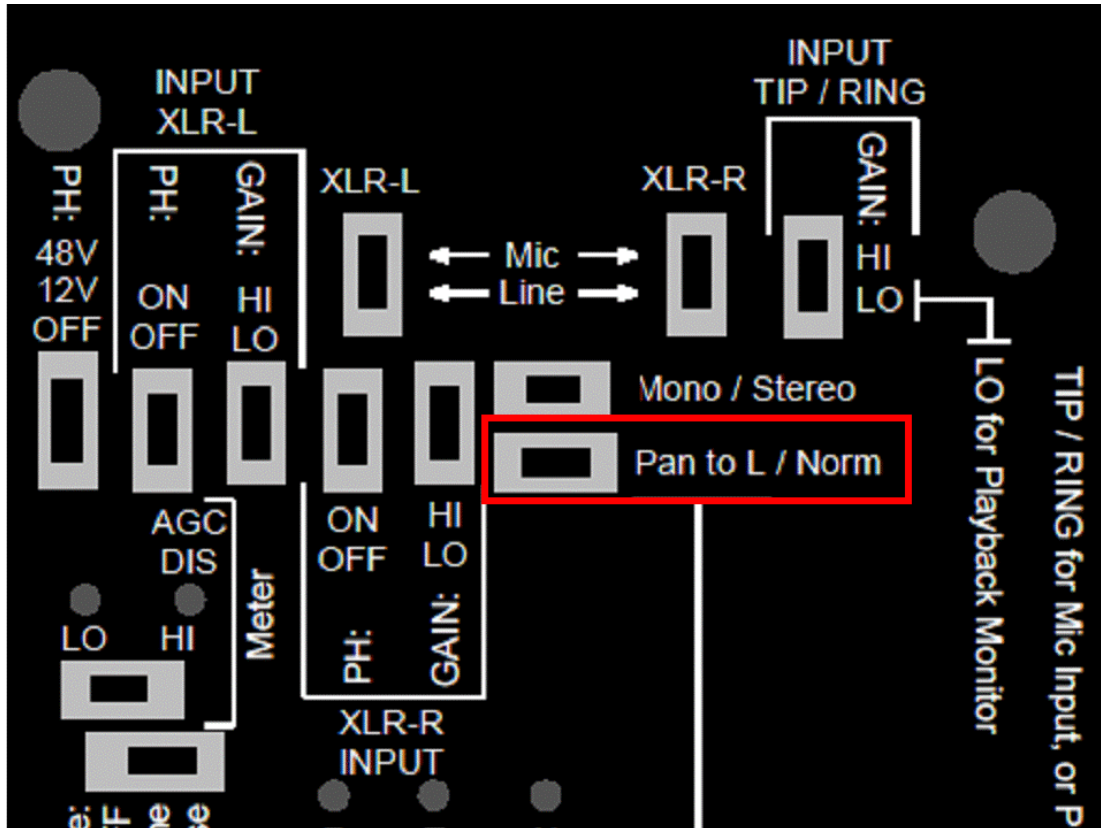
INPUT
XLR-L

PH:
48V
12V
OFF

PH:
ON
OFF

GAIN:
HI
LO

XLR-L

Mic
Line

XLR-R

INPUT
TIP / RING

GAIN:
HI
LO

Mono / Stereo

Pan to L / Norm

LO for Playback Monitor

TIP / RING for Mic Input, or P

AGC
DIS

Meter

LO
HI

ON
OFF

HI
LO

PH:
GAIN:

XLR-R
INPUT

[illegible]